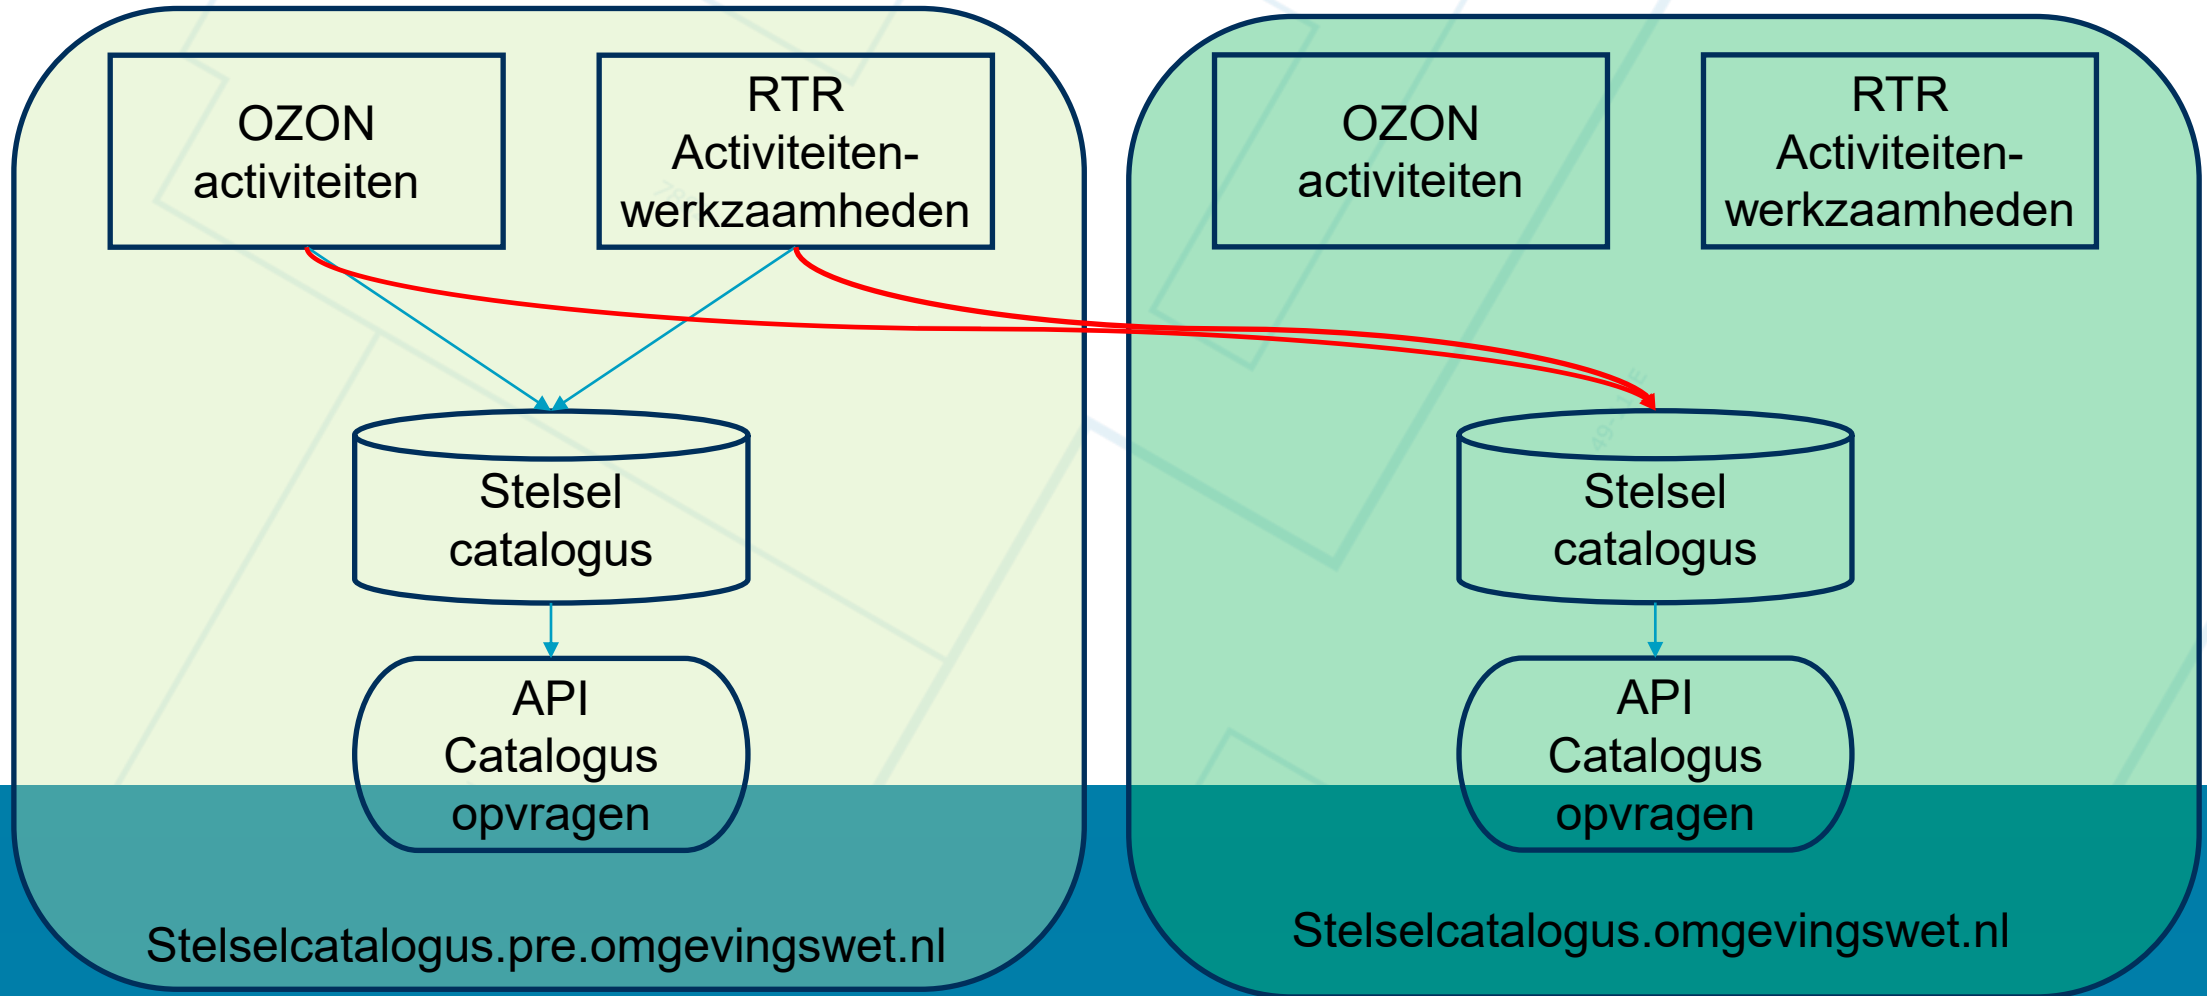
OZON activiteiten

RTR Activiteitenwerkzaamheden

Stelsel catalogus

API Catalogus opvragen

Stelselcatalogus.pre.omgevingswet.nl

OZON activiteiten

RTR Activiteitenwerkzaamheden

Stelsel catalogus

API Catalogus opvragen

Stelselcatalogus.omgevingswet.nl